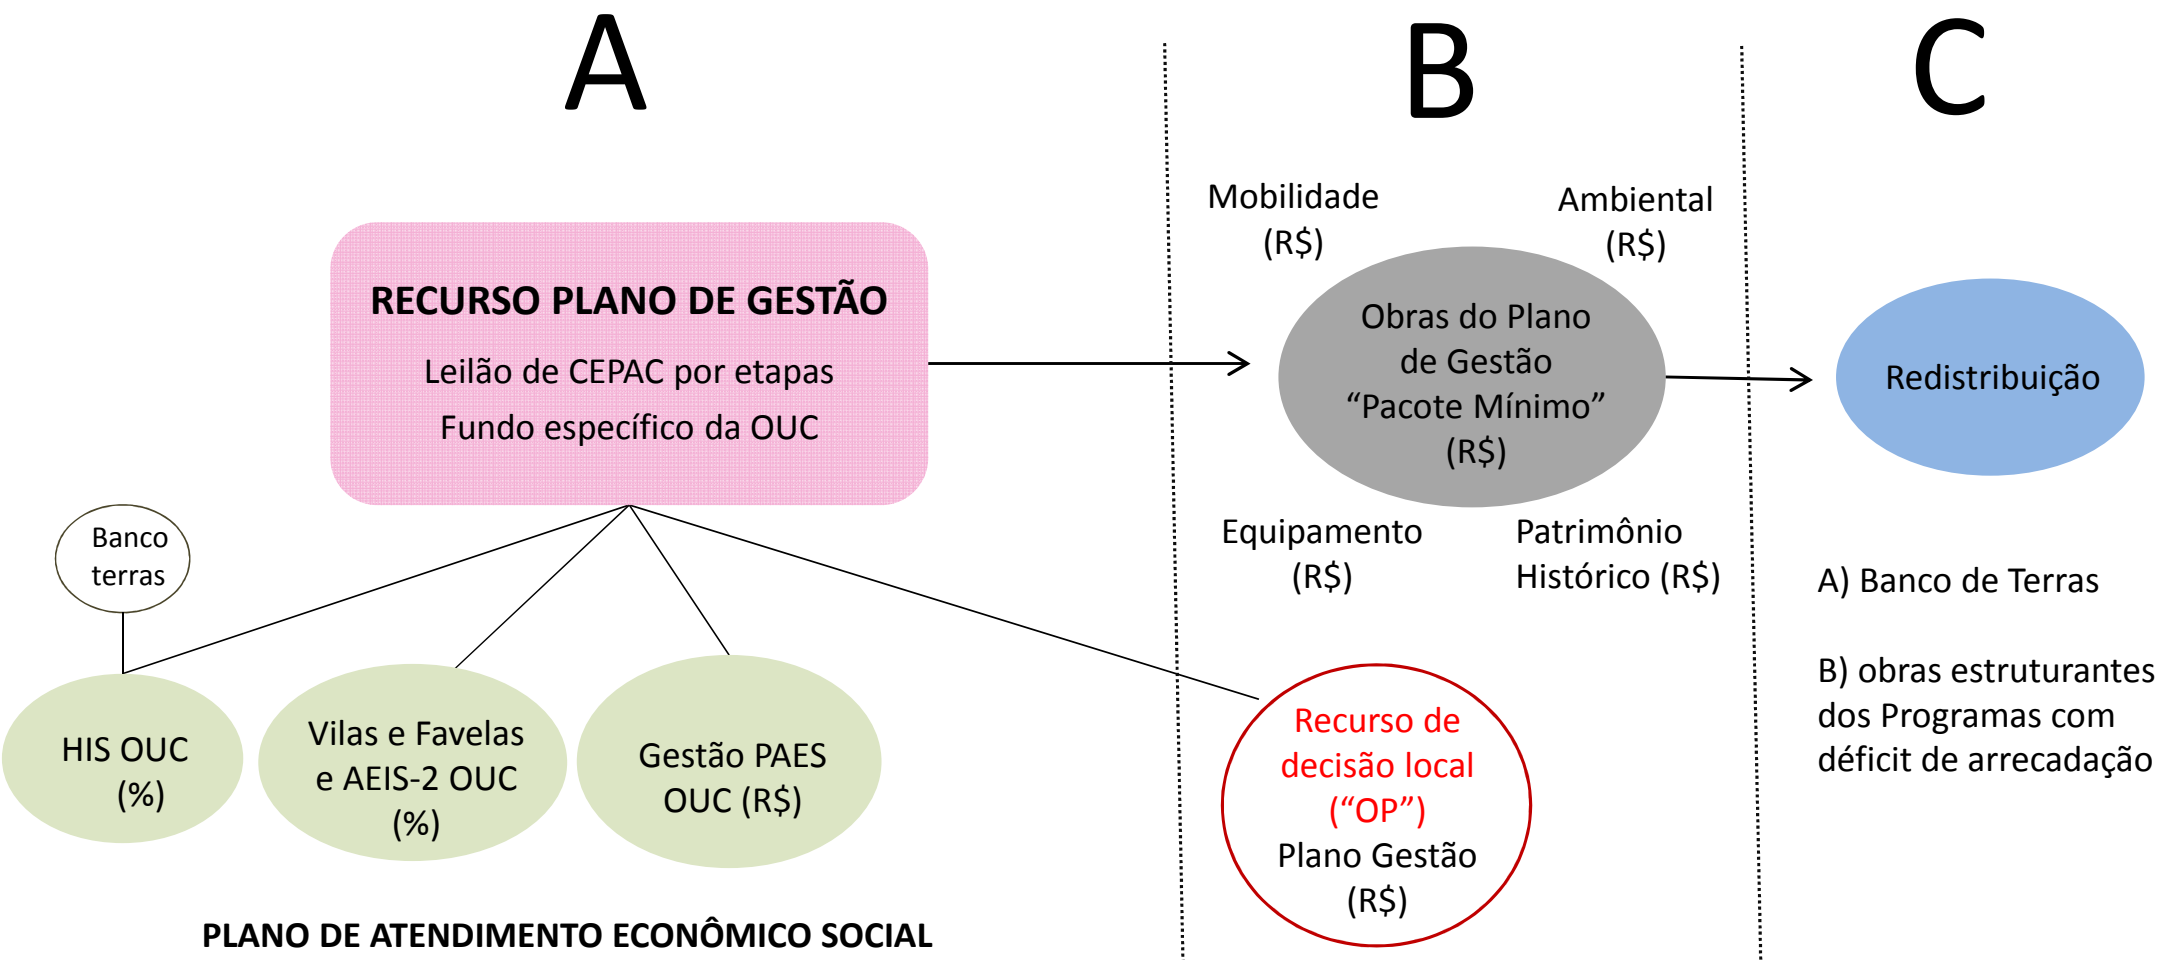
A

B

C

RECURSO PLANO DE GESTÃO

Leilão de CEPAC por etapas

Fundo específico da OUC

Mobilidade (R$)

Ambiental (R$)

Obras do Plano de Gestão "Pacote Mínimo" (R$)

Equipamento (R$)

Patrimônio Histórico (R$)

Redistribuição

Banco terras

HIS OUC (%)

Vilas e Favelas e AEIS-2 OUC (%)

Gestão PAES OUC (R$)

Recurso de decisão local ("OP") Plano Gestão (R$)

A) Banco de Terras

B) obras estruturantes dos Programas com déficit de arrecadação

PLANO DE ATENDIMENTO ECONÔMICO SOCIAL